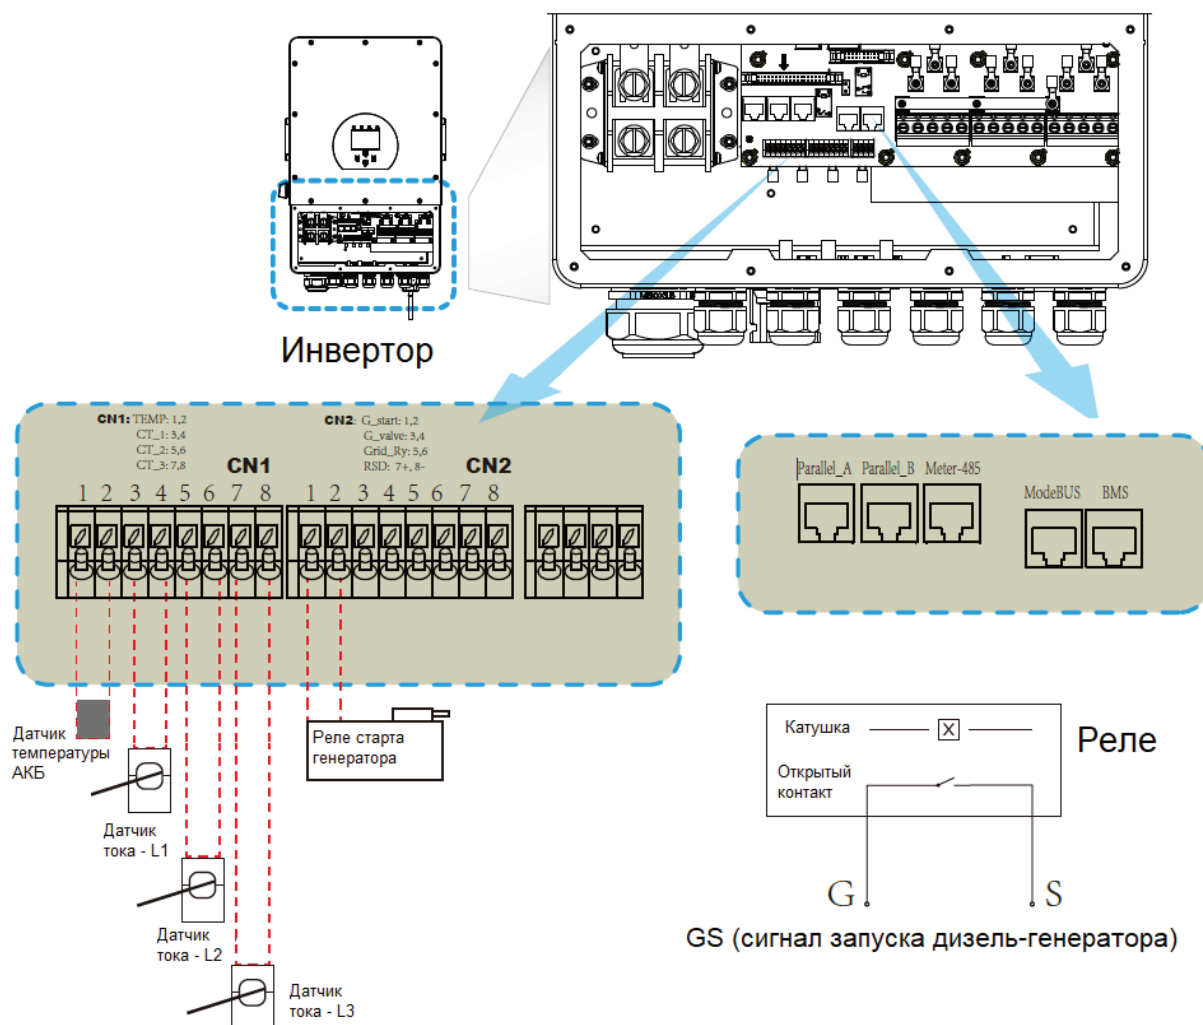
Инвертор

CN1: TEMP: 1,2
CT_1: 3,4
CT_2: 5,6
CT_3: 7,8

CN2: G_start: 1,2
G_valve: 3,4
Grid_Ry: 5,6
RSD: 7+, 8-

CN1
1 2 3 4 5 6 7 8

CN2
1 2 3 4 5 6 7 8

Parallel_A Parallel_B Meter-485

ModeBUS BMS

Датчик температуры АКБ

Датчик тока - L1

Датчик тока - L2

Датчик тока - L3

Реле старта генератора

Катушка

Открытый контакт

Реле

G S

GS (сигнал запуска дизель-генератора)